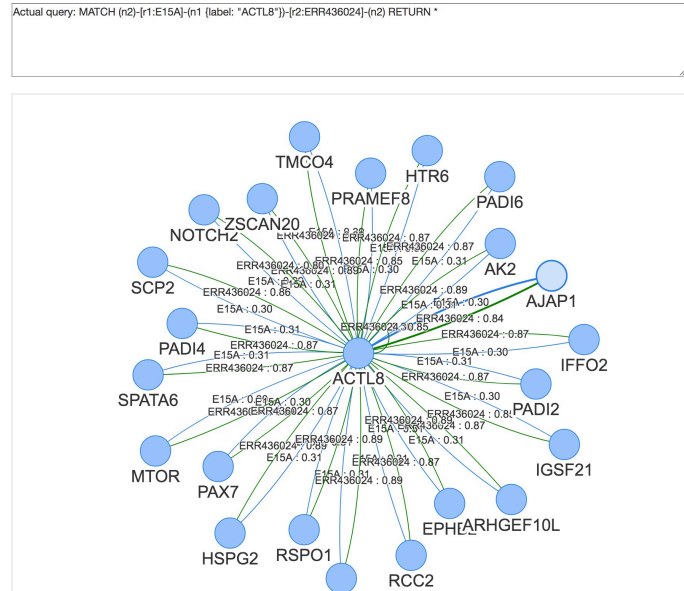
Actual query: MATCH (n2)-[r1:E15A]-(n1 {label: "ACTL8"})-[r2:ERR436024]-(n2) RETURN *

TMCO4
PRAMEF8
HTR6
PADI6
ZSCAN20
NOTCH2
AK2
AJAP1
SCP2
IFFO2
PADI4
ACTL8
SPATA6
PADI2
MTOR
IGSF21
PAX7
ARHGEF10L
EPHB2
HSPG2
RSPO1
RCC2

E15A : 0.30
ERR436024 : 0.87
ERR436024 : 0.87
ERR436024 : 0.85
E15A : 0.31
ERR436024 : 0.89
E15A : 0.30
ERR436024 : 0.86
E15A : 0.31
E15A : 0.30
ERR436024 : 0.84
ERR436024 : 0.85
ERR436024 : 0.87
E15A : 0.31
ERR436024 : 0.87
E15A : 0.30
E15A : 0.31
ERR436024 : 0.87
ERR436024 : 0.87
E15A : 0.30
ERR436024 : 0.87
ERR436024 : 0.87
E15A : 0.31
ERR436024 : 0.89
E15A : 0.31
ERR436024 : 0.87
E15A : 0.31
ERR436024 : 0.89